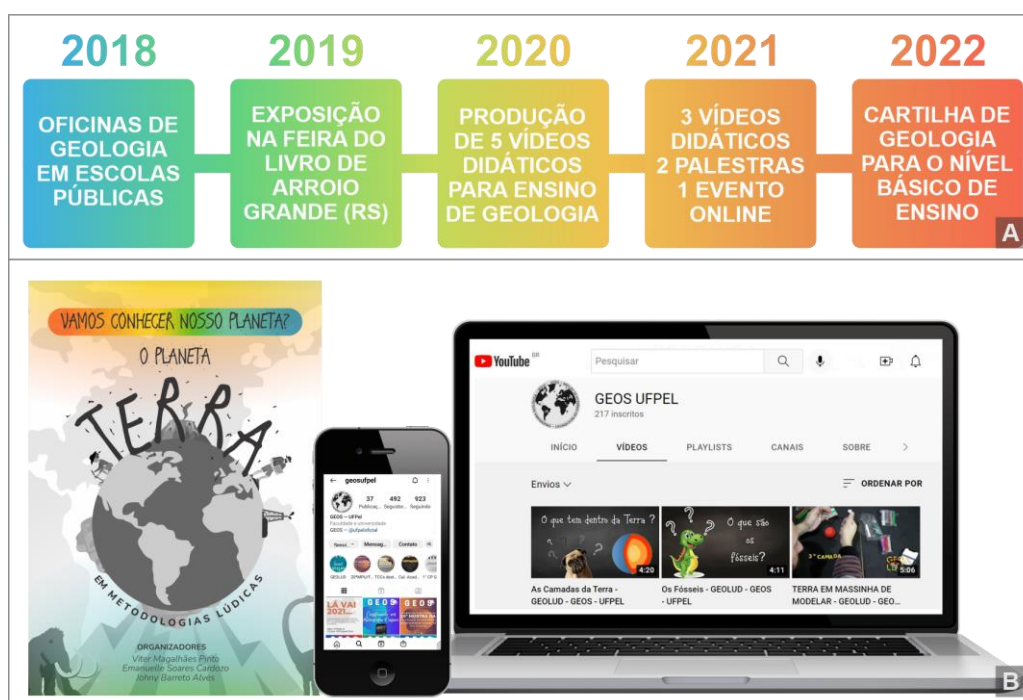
2018
OFICINAS DE GEOLOGIA EM ESCOLAS PÚBLICAS

2019
EXPOSIÇÃO NA FEIRA DO LIVRO DE ARROIO GRANDE (RS)

2020
PRODUÇÃO DE 5 VÍDEOS DIDÁTICOS PARA ENSINO DE GEOLOGIA

2021
3 VÍDEOS DIDÁTICOS 2 PALESTRAS 1 EVENTO ONLINE

2022
CARTILHA DE GEOLOGIA PARA O NÍVEL BÁSICO DE ENSINO

A

VAMOS CONHECER NOSSO PLANETA?
O PLANETA
TERRA
EM METODOLOGIAS LÚDICAS
ORGANIZADORES
Viter Magalhães Pinto
Emanuelle Soares Cardozo
Johny Barreto Alves

geosufpel
37 Publicaç...
492 Seguidor...
923 Seguindo
GEOS – UFPel
Faculdade e universidade
GEOS – @ufpeloficial
Nosso... Mensag... Contato
GEOLUD SEMANA... TCCs decl... Cel. Azad... 1° CP G...
LA VAI 2021...

YouTube BR
Pesquisar
GEOS UFPEL
217 inscritos
INÍCIO VÍDEOS PLAYLISTS CANAIS SOBRE
Envios
ORDENAR POR
O que tem dentro da Terra ?
4:20
As Camadas da Terra - GEOLUD - GEOS - UFPEL
O que são os fósseis?
4:11
Os Fósseis - GEOLUD - GEOS - UFPEL
3ª CAMADA
5:06
TERRA EM MASSINHA DE MODELAR - GEOLUD - GEO...

B